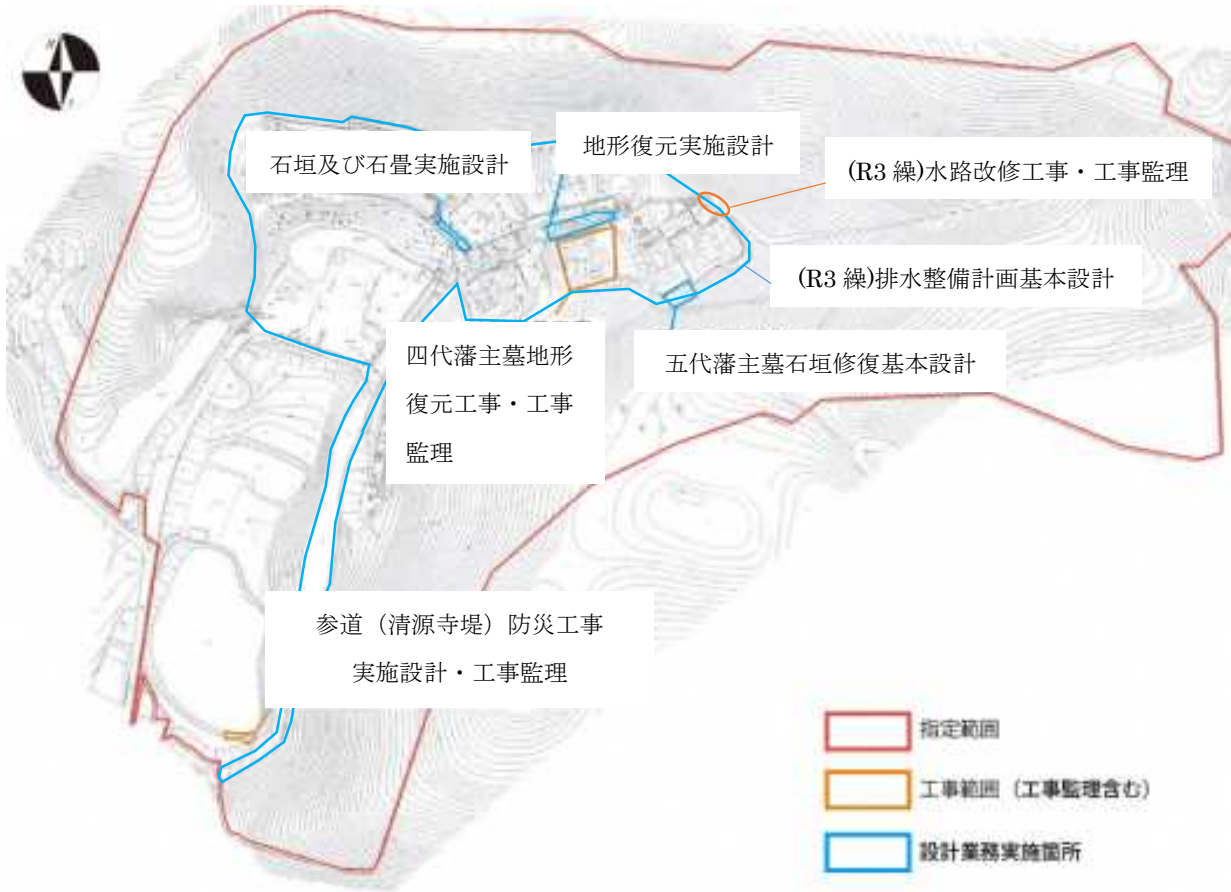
石垣及び石畳実施設計

地形復元実施設計

(R3 繰)水路改修工事・工事監理

(R3 繰)排水整備計画基本設計

四代藩主墓地形復元工事・工事監理

五代藩主墓石垣修復基本設計

参道（清源寺堤）防災工事実施設計・工事監理

指定範囲

工事範囲（工事監理含む）

設計業務実施箇所